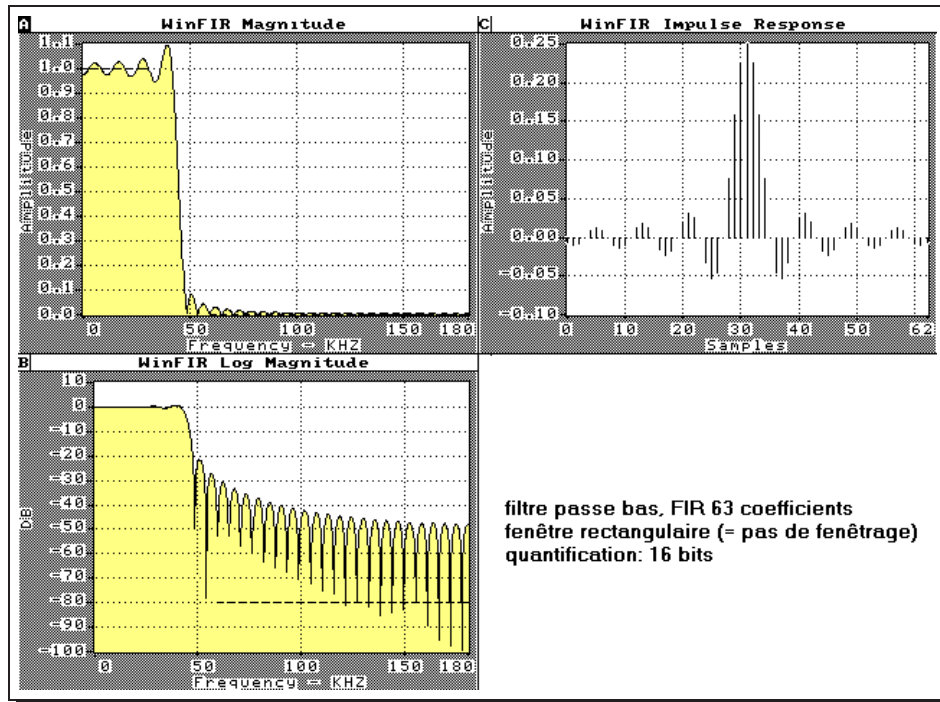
A WinFIR Magnitude

1.1
1.0
0.9
0.8
0.7
0.6
0.5
0.4
0.3
0.2
0.1
0.0

Amplitude

0 50 100 150 180
Frequency - KHZ

C WinFIR Impulse Response

0.25
0.20
0.15
0.10
0.05
0.00
-0.05
-0.10

Amplitude

0 10 20 30 40 50 62
Samples

B WinFIR Log Magnitude

10
0
-10
-20
-30
-40
-50
-60
-70
-80
-90
-100

DB

0 50 100 150 180
Frequency - KHZ

filtre passe bas, FIR 63 coefficients
fenêtre rectangulaire (= pas de fenêtrage)
quantification: 16 bits